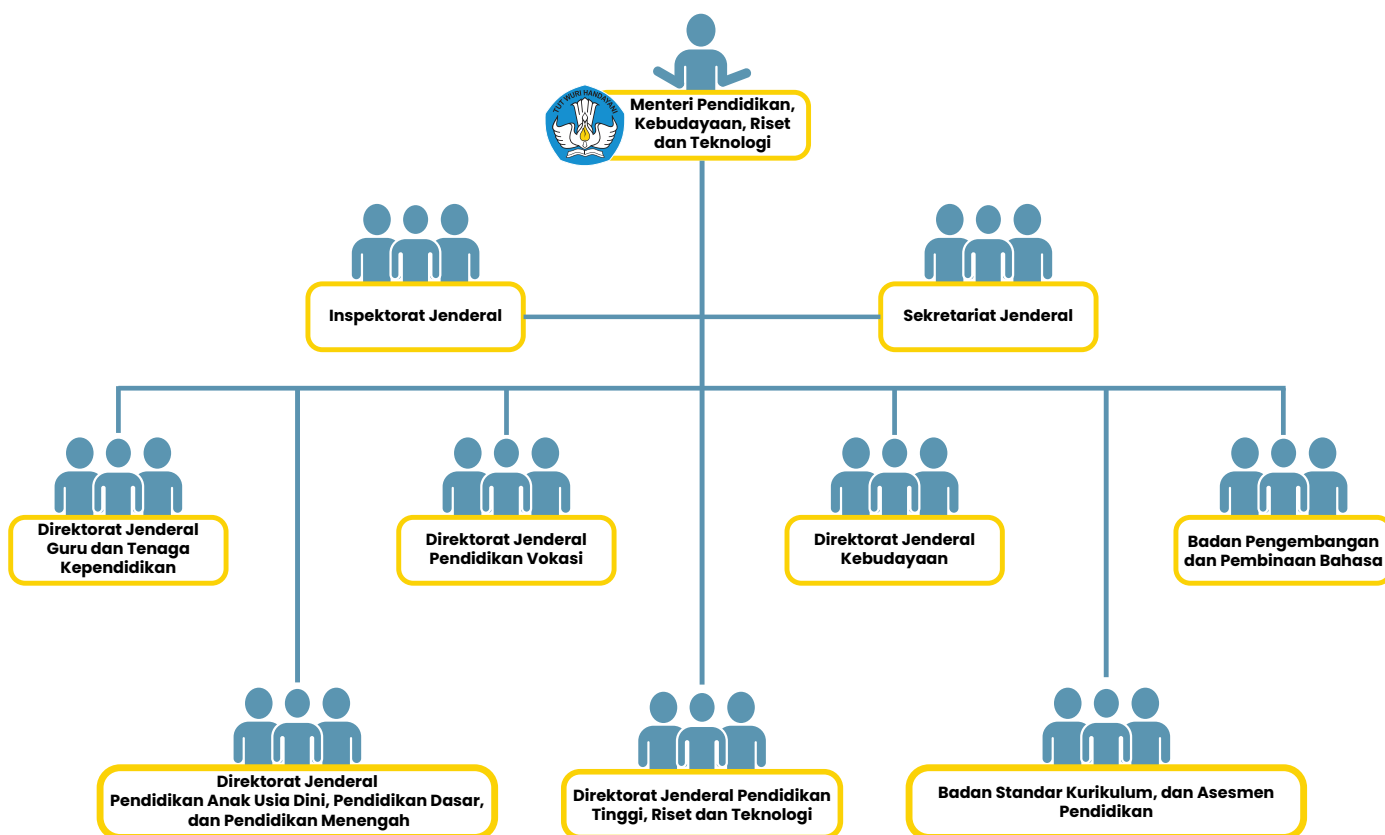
TUT WURI HANDAYANI

Menteri Pendidikan, Kebudayaan, Riset dan Teknologi

Inspektorat Jenderal

Sekretariat Jenderal

Direktorat Jenderal Guru dan Tenaga Kependidikan

Direktorat Jenderal Pendidikan Vokasi

Direktorat Jenderal Kebudayaan

Badan Pengembangan dan Pembinaan Bahasa

Direktorat Jenderal Pendidikan Anak Usia Dini, Pendidikan Dasar, dan Pendidikan Menengah

Direktorat Jenderal Pendidikan Tinggi, Riset dan Teknologi

Badan Standar Kurikulum, dan Asesmen Pendidikan